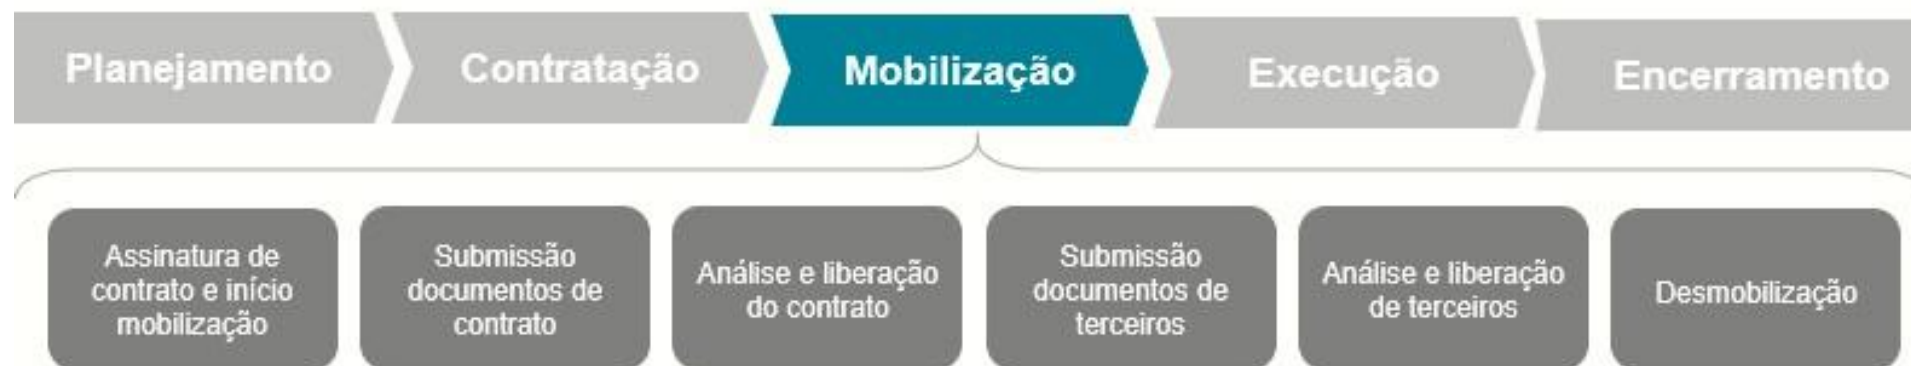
Planejamento

Contratação

Mobilização

Execução

Encerramento

Assinatura de contrato e início mobilização

Submissão documentos de contrato

Análise e liberação do contrato

Submissão documentos de terceiros

Análise e liberação de terceiros

Desmobilização